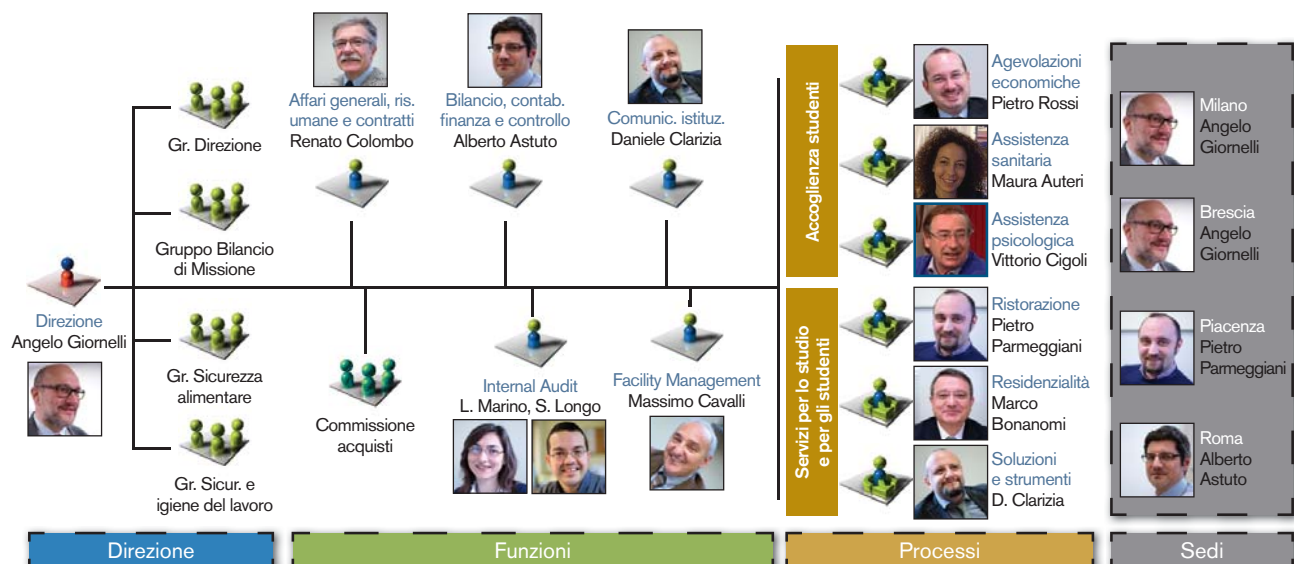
Gr. Direzione

Gruppo Bilancio di Missione

Direzione
Angelo Giornelli

Gr. Sicurezza alimentare

Gr. Sicur. e igiene del lavoro

Affari generali, ris. umane e contratti
Renato Colombo

Bilancio, contab. finanza e controllo
Alberto Astuto

Comunic. istituz.
Daniele Clarizia

Commissione acquisti

Internal Audit
L. Marino, S. Longo

Facility Management
Massimo Cavalli

Accoglienza studenti

Agevolazioni economiche
Pietro Rossi

Assistenza sanitaria
Maura Auteri

Assistenza psicologica
Vittorio Cigoli

Servizi per lo studio e per gli studenti

Ristorazione
Pietro Parmeggiani

Residenzialità
Marco Bonanomi

Soluzioni e strumenti
D. Clarizia

Milano
Angelo Giornelli

Brescia
Angelo Giornelli

Piacenza
Pietro Parmeggiani

Roma
Alberto Astuto

Direzione

Funzioni

Processi

Sedi